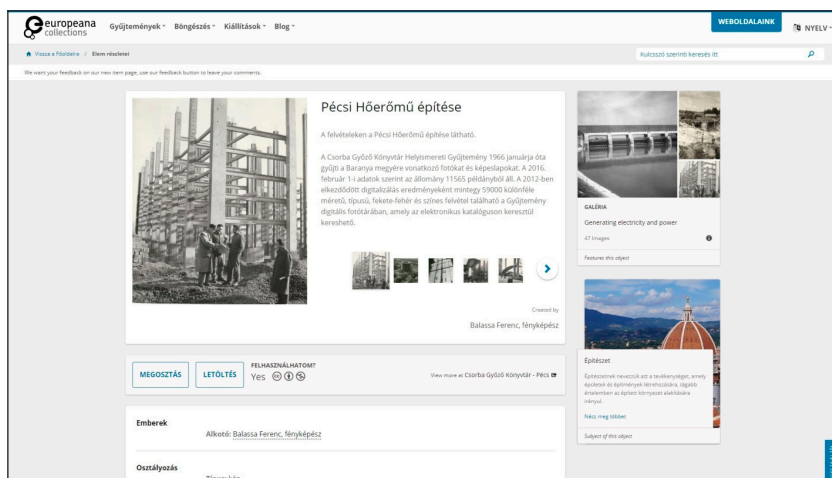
europeana collections Gyűjtemények Böngészés Kiállítások Blog

WEBOLDALAINK

NYELV

Vissza a Főoldalra / Elem részletei

Kulcsszó szerinti keresés itt

We want your feedback on our new item page, use our feedback button to leave your comments.

Pécsi Hőerőmű építése

A felvételeken a Pécsi Hőerőmű építése látható.

A Csorba Győző Könyvtár Helyismereti Gyűjtemény 1966 januárja óta gyűjt a Baranya megyére vonatkozó fotókat és képeslapokat. A 2016. február 1-i adatok szerint az állomány 11565 példányból áll. A 2012-ben elkezdődött digitalizálás eredményeként mintegy 59000 különféle méretű, típusú, fekete-fehér és színes felvétel található a Gyűjtemény digitális fotótárában, amely az elektronikus katalóguson keresztül kereshető.

Created by

Balassa Ferenc, fényképész

GALÉRIA

Generating electricity and power

47 Images

Features this object

Építészet

Építészetnek nevezzük azt a tevékenységet, amely épületek és építmények létrehozására, tágabb értelemben az épített környezet alakítására irányul.

Nézz meg többet

Subject of this object

MEGOSZTÁS

LETÖLTÉS

FELHASZNÁLHATOM?

Yes

View more at Csorba Győző Könyvtár - Pécs

Emberek

Alkotó: Balassa Ferenc, fényképész

Osztályozás

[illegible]